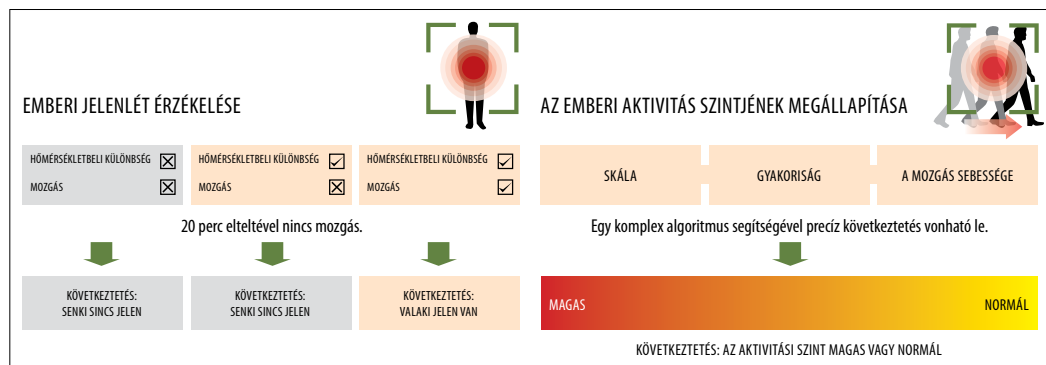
EMBERI JELENLÉT ÉRZÉKELÉSE

| HŐMÉRSÉKLETBELI KÜLÖNBSÉG ☒ | HŐMÉRSÉKLETBELI KÜLÖNBSÉG ☑ | HŐMÉRSÉKLETBELI KÜLÖNBSÉG ☑ |
|---|---|---|
| MOZGÁS ☒ | MOZGÁS ☒ | MOZGÁS ☑ |

20 perc elteltével nincs mozgás.

| KÖVETKEZTETÉS: SENKI SINCS JELEN | KÖVETKEZTETÉS: SENKI SINCS JELEN | KÖVETKEZTETÉS: VALAKI JELEN VAN |
|---|---|---|

AZ EMBERI AKTIVITÁS SZINTJÉNEK MEGÁLLAPÍTÁSA

| SKÁLA | GYAKORISÁG | A MOZGÁS SEBESSÉGE |
|---|---|---|

Egy komplex algoritmus segítségével precíz következtetés vonható le.

MAGAS NORMÁL

KÖVETKEZTETÉS: AZ AKTIVITÁSI SZINT MAGAS VAGY NORMÁL